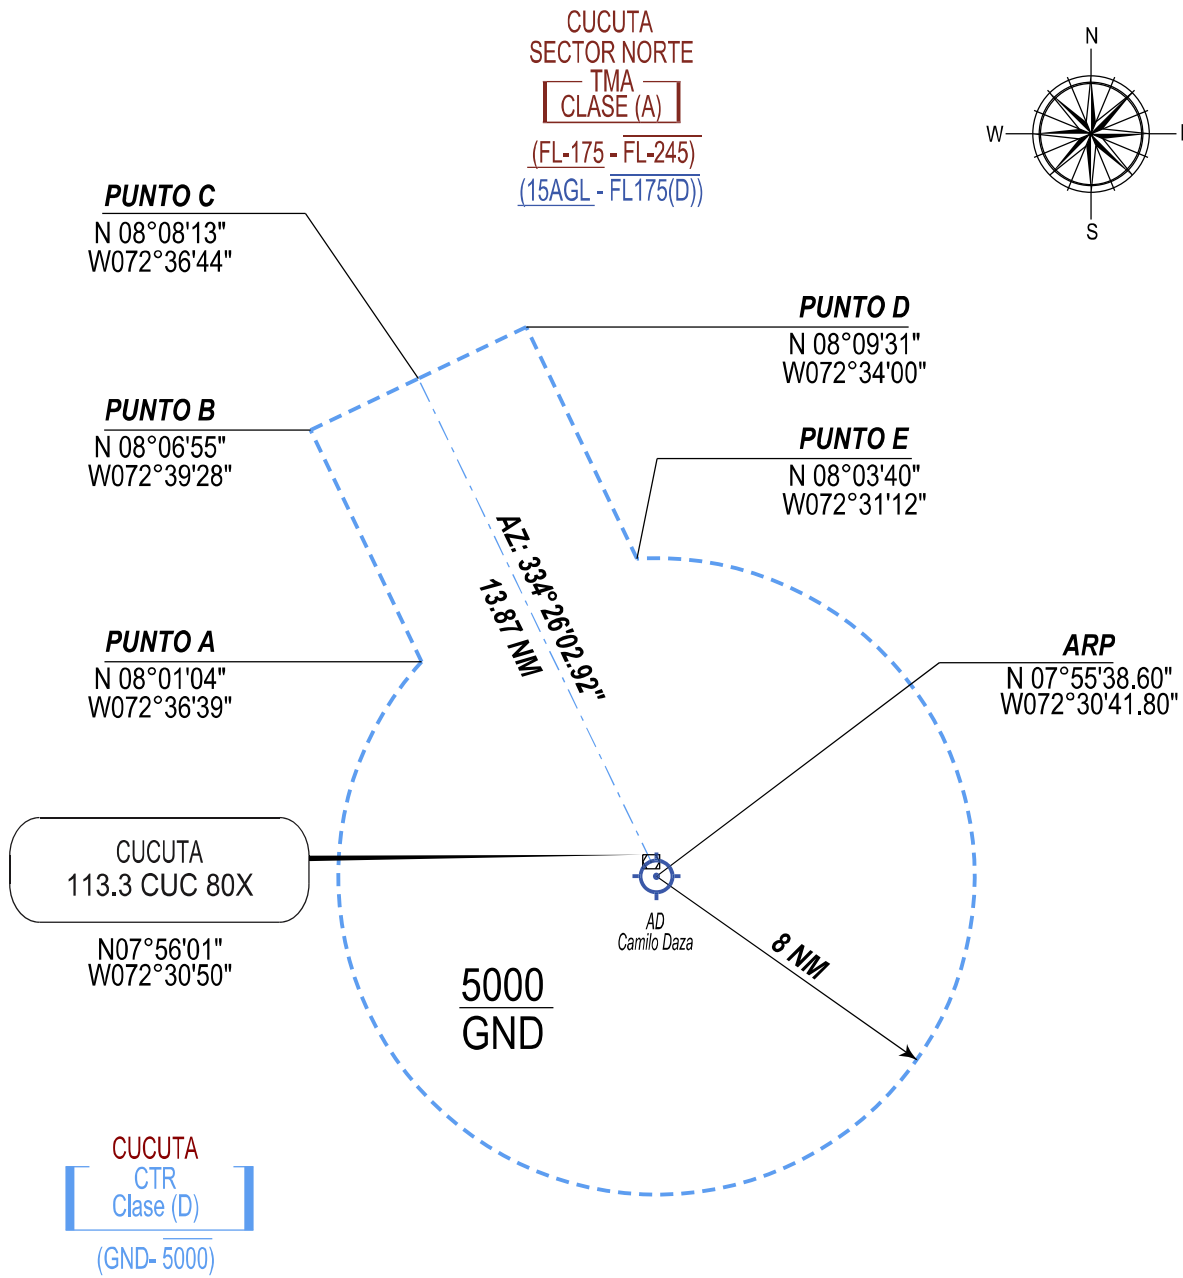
CUCUTA
SECTOR NORTE
TMA
CLASE (A)
(FL-175 - FL-245)
(15AGL - FL175(D))

N
W
I
S

PUNTO C
N 08°08'13"
W072°36'44"

PUNTO D
N 08°09'31"
W072°34'00"

PUNTO B
N 08°06'55"
W072°39'28"

PUNTO E
N 08°03'40"
W072°31'12"

AZ: 334° 26'02.92"
13.87 NM

PUNTO A
N 08°01'04"
W072°36'39"

ARP
N 07°55'38.60"
W072°30'41.80"

CUCUTA
113.3 CUC 80X

N07°56'01"
W072°30'50"

AD
Camilo Daza

8 NM

5000
GND

CUCUTA
CTR
Clase (D)
(GND- 5000)